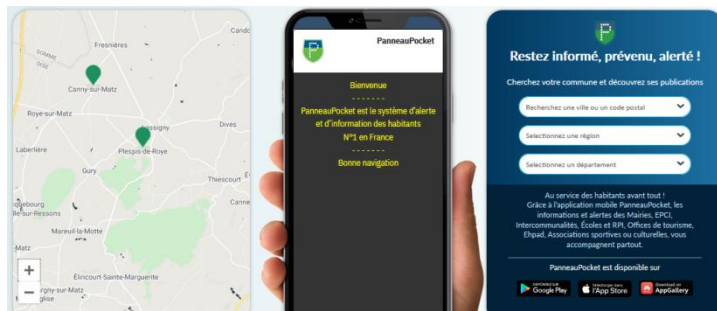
Cando
Fresnières
Canny-sur-Matz
Roye-sur-Matz
Dives
Laberlière
Plessis-de-Roye
Gury
Thiescourt
Mareuil-la-Motte
Élincourt-Sainte-Marguerite
+
−

PanneauPocket
Bienvenue
- - - - - - -
PanneauPocket est le système d'alerte et d'information des habitants
N°1 en France
- - - - - - -
Bonne navigation

Restez informé, prévenu, alerté !
Cherchez votre commune et découvrez ses publications
Recherchez une ville ou un code postal
Sélectionnez une région
Sélectionnez un département

Au service des habitants avant tout !
Grâce à l'application mobile PanneauPocket, les informations et alertes des Mairies, EPCI, Intercommunalités, Écoles et RPI, Offices de tourisme, Ehpad, Associations sportives ou culturelles, vous accompagnent partout.

PanneauPocket est disponible sur
Google Play
l'App Store
AppGallery